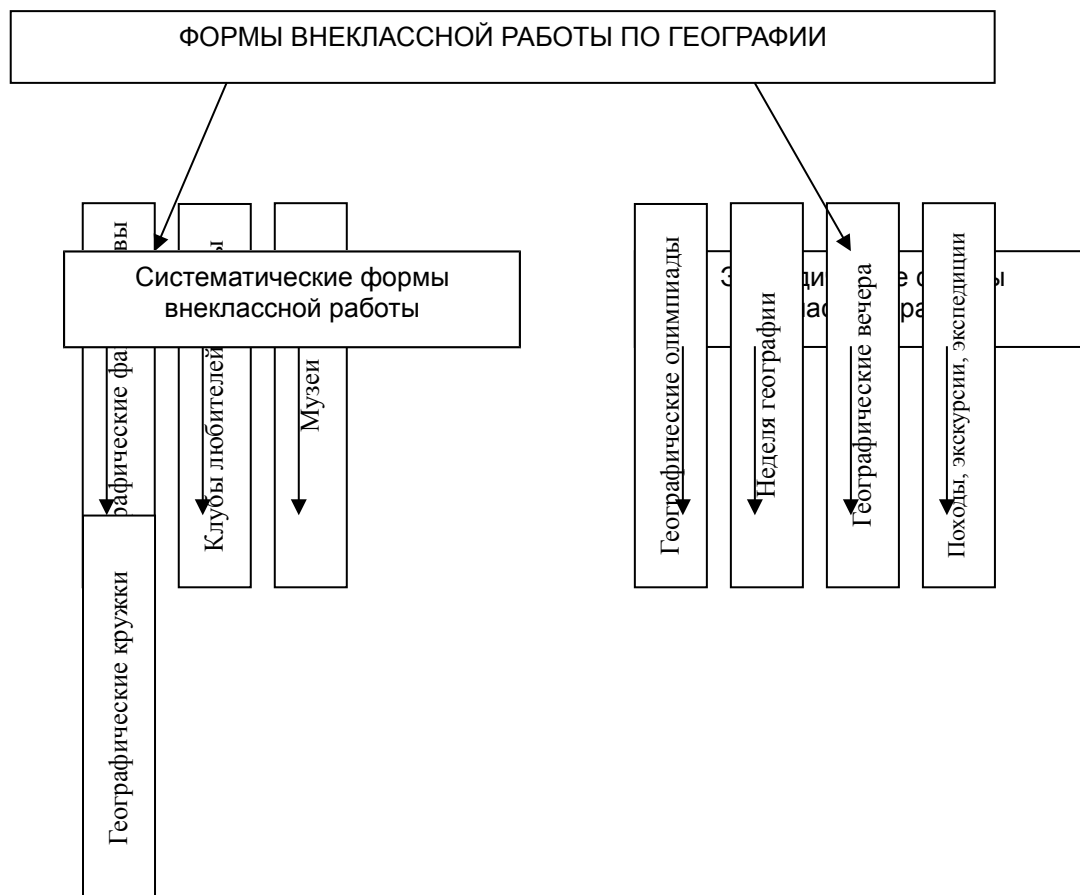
ФОРМЫ ВНЕКЛАССНОЙ РАБОТЫ ПО ГЕОГРАФИИ

Систематические формы внеклассной работы

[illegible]афические фа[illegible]вы

Клубы любителей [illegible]ы

Музеи

Географические кружки

Э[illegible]ди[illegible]е ф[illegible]ы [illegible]ас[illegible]ра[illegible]

Географические олимпиады

Неделя географии

Географические вечера

Походы, экскурсии, экспедиции